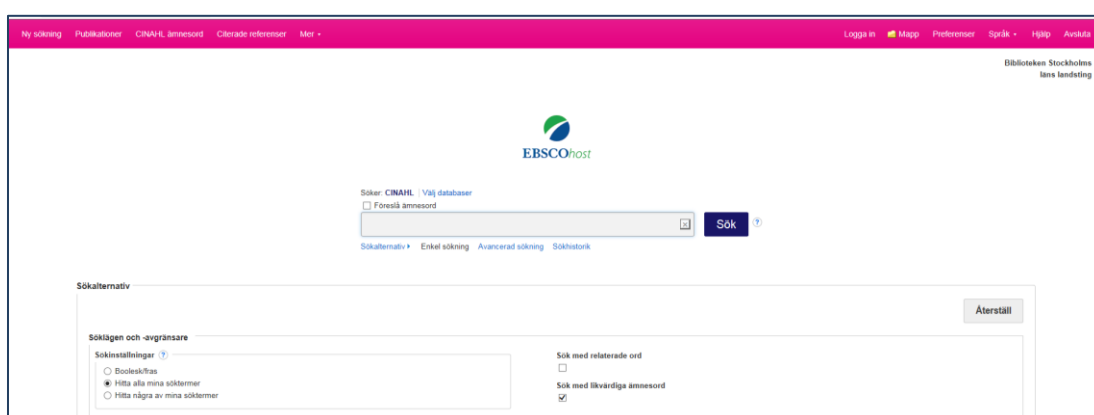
Ny sökning Publikationer CINAHL ämnesord Citerade referenser Mer ▾

Logga in Mapp Preferenser Språk ▾ Hjälp Avsluta

Biblioteken Stockholms läns landsting

EBSCOhost

Söker: CINAHL | Välj databaser

Föreslå ämnesord

Sök

Sökalternativ ▸ Enkel sökning Avancerad sökning Sökhistorik

Sökalternativ

Återställ

Söklägen och -avgränsare

Sökinställningar

Boolesk/fras

Hitta alla mina söktermer

Hitta några av mina söktermer

Sök med relaterade ord

Sök med likvärdiga ämnesord